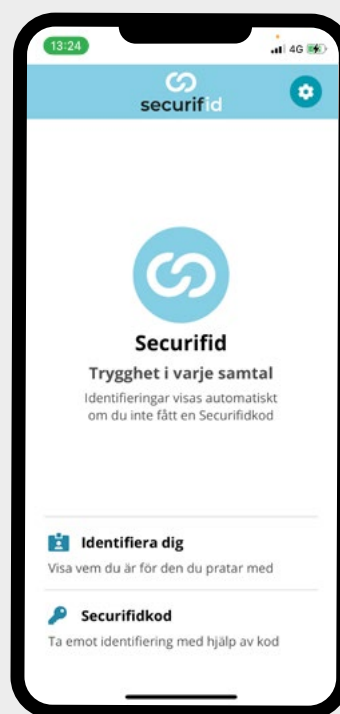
13:24
4G

securifid

Securifid
Trygghet i varje samtal
Identifieringar visas automatiskt om du inte fått en Securifidkod

Identifiera dig
Visa vem du är för den du pratar med

Securifidkod
Ta emot identifiering med hjälp av kod